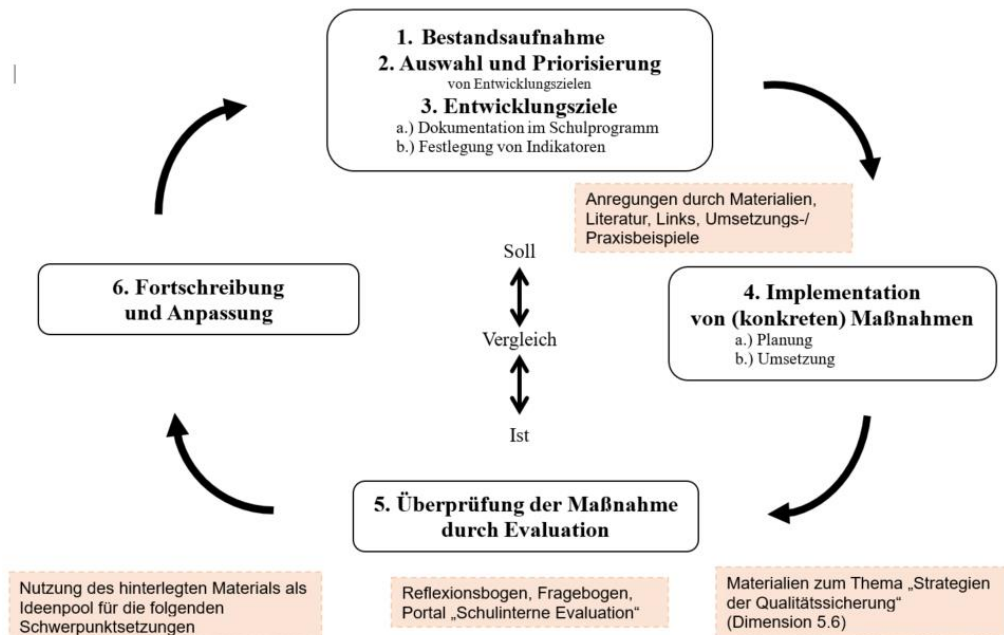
1. Bestandsaufnahme
2. Auswahl und Priorisierung
von Entwicklungszielen
3. Entwicklungsziele
a.) Dokumentation im Schulprogramm
b.) Festlegung von Indikatoren

Anregungen durch Materialien, Literatur, Links, Umsetzungs-/ Praxisbeispiele

Soll

Vergleich

Ist

6. Fortschreibung und Anpassung

4. Implementation von (konkreten) Maßnahmen
a.) Planung
b.) Umsetzung

5. Überprüfung der Maßnahme durch Evaluation

Nutzung des hinterlegten Materials als Ideenpool für die folgenden Schwerpunktsetzungen

Reflexionsbogen, Fragebogen, Portal „Schulinterne Evaluation“

Materialien zum Thema „Strategien der Qualitätssicherung“ (Dimension 5.6)